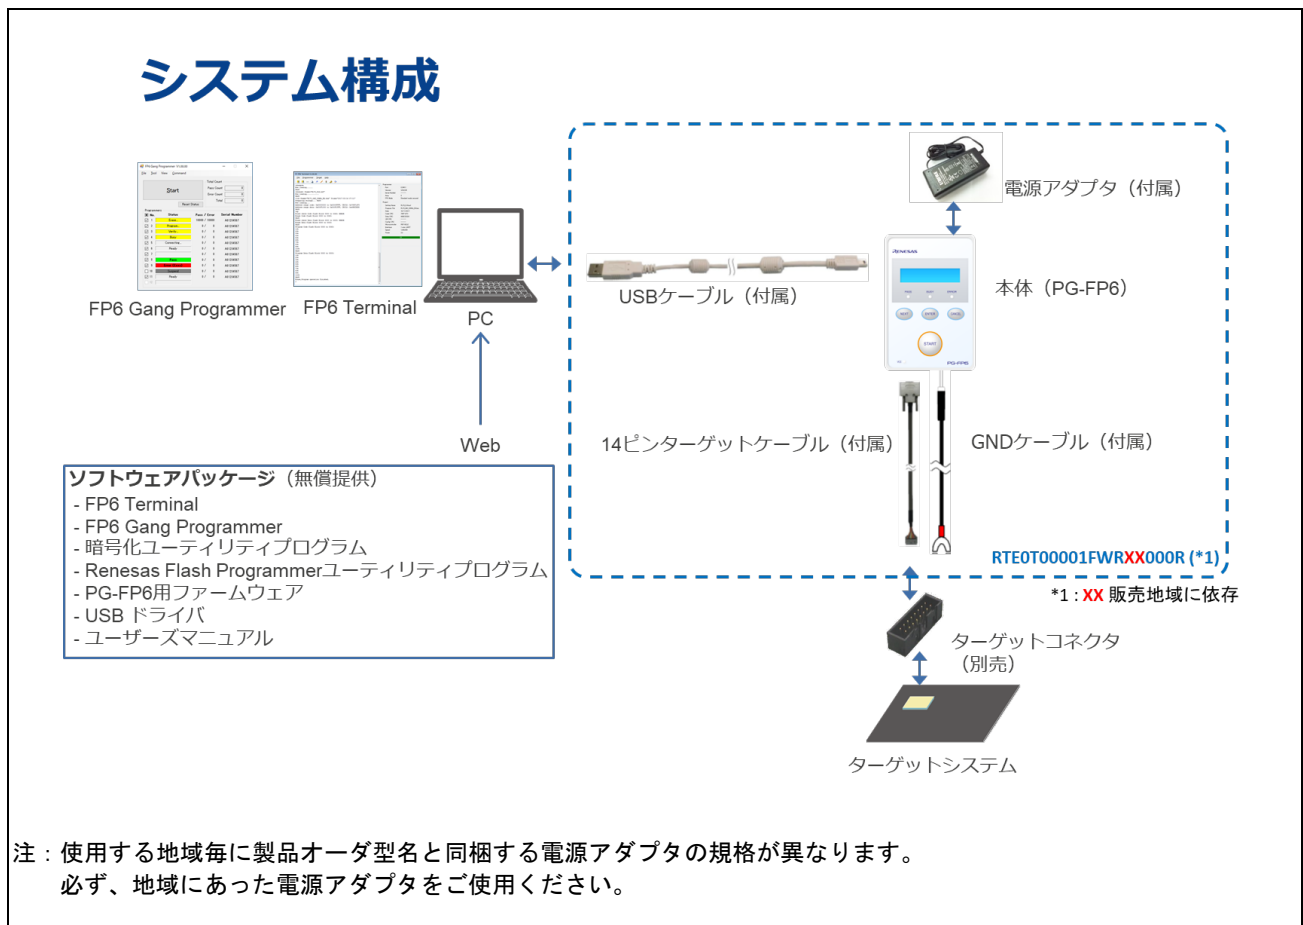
システム構成

FP6 Gang Programmer　FP6 Terminal

PC

Web

電源アダプタ（付属）

USBケーブル（付属）

本体（PG-FP6）

14ピンターゲットケーブル（付属）

GNDケーブル（付属）

RTE0T00001FWRXX000R (*1)

*1 : XX 販売地域に依存

ターゲットコネクタ（別売）

ターゲットシステム

ソフトウェアパッケージ（無償提供）
- FP6 Terminal
- FP6 Gang Programmer
- 暗号化ユーティリティプログラム
- Renesas Flash Programmerユーティリティプログラム
- PG-FP6用ファームウェア
- USB ドライバ
- ユーザーズマニュアル

注：使用する地域毎に製品オーダ型名と同梱する電源アダプタの規格が異なります。
必ず、地域にあった電源アダプタをご使用ください。